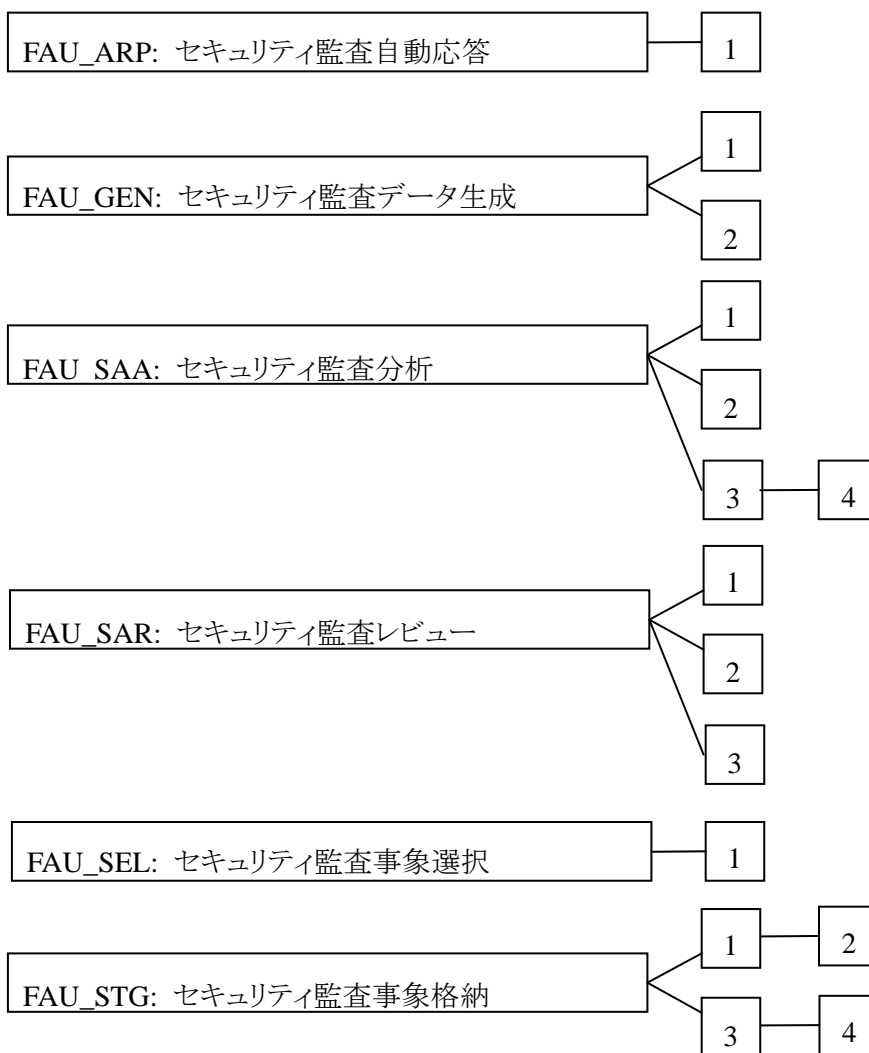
FAU_ARP: セキュリティ監査自動応答

1

FAU_GEN: セキュリティ監査データ生成

1

2

FAU_SAA: セキュリティ監査分析

1

2

3

4

FAU_SAR: セキュリティ監査レビュー

1

2

3

FAU_SEL: セキュリティ監査事象選択

1

FAU_STG: セキュリティ監査事象格納

1

2

3

4